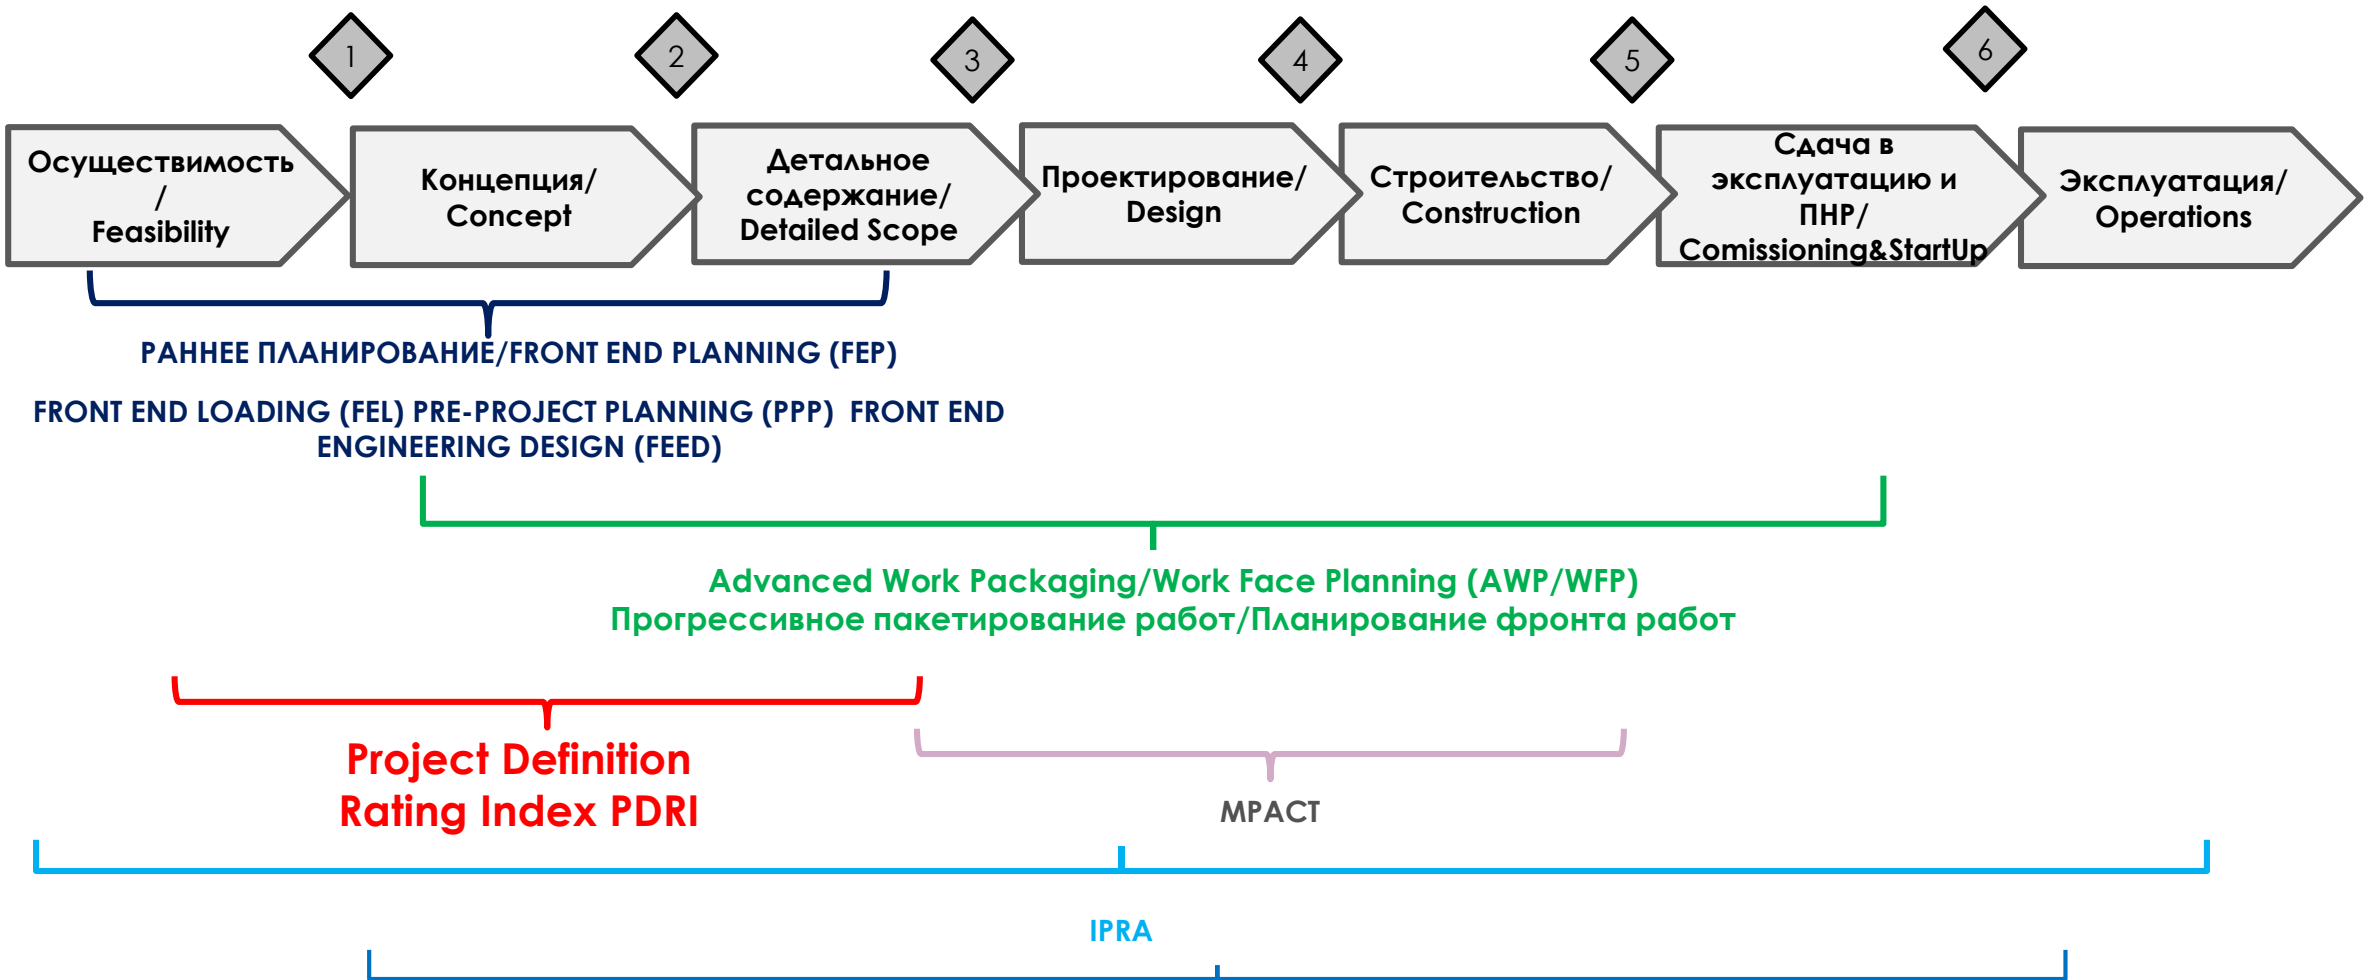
1

2

3

4

5

6

Осуществимость / Feasibility

Концепция/ Concept

Детальное содержание/ Detailed Scope

Проектирование/ Design

Строительство/ Construction

Сдача в эксплуатацию и ПНР/ Comissioning&StartUp

Эксплуатация/ Operations

РАННЕЕ ПЛАНИРОВАНИЕ/FRONT END PLANNING (FEP)

FRONT END LOADING (FEL) PRE-PROJECT PLANNING (PPP) FRONT END ENGINEERING DESIGN (FEED)

Advanced Work Packaging/Work Face Planning (AWP/WFP)
Прогрессивное пакетирование работ/Планирование фронта работ

Project Definition Rating Index PDRI

MPACT

IPRA